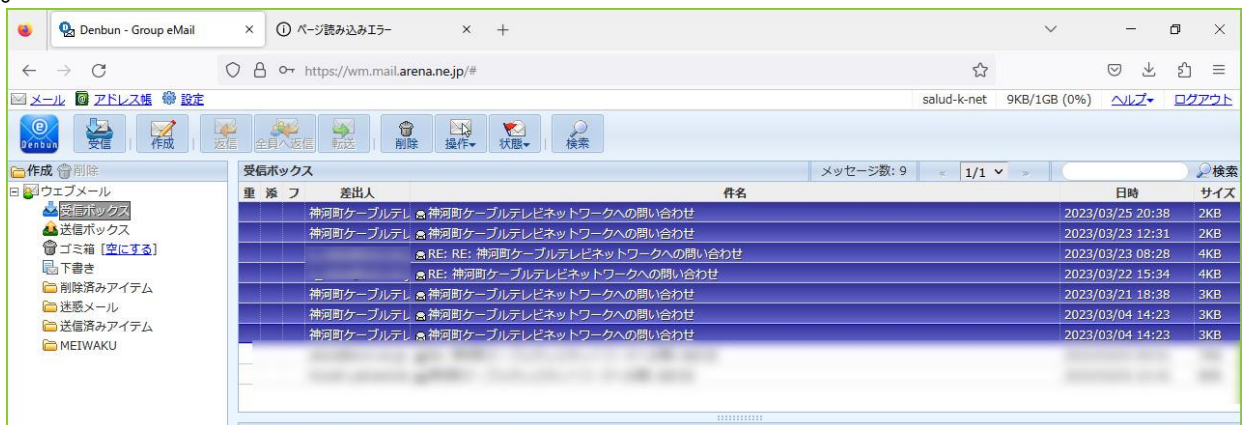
Denbun - Group eMail × ページ読み込みエラー × +

https://wm.mail.arena.ne.jp/#

メール アドレス帳 設定 salud-k-net 9KB/1GB (0%) ヘルプ ログアウト

Denbun 受信 作成 返信 全員へ返信 転送 削除 操作 状態 検索

作成 削除

ウェブメール
受信ボックス
送信ボックス
ゴミ箱 [空にする]
下書き
削除済みアイテム
迷惑メール
送信済みアイテム
MEIWAKU

受信ボックス メッセージ数: 9 1/1 検索

| 重 | 添 | フ | 差出人 | 件名 | 日時 | サイズ |
|---|---|---|---|---|---|---|
| | | | 神河町ケーブルテレ | 神河町ケーブルテレビネットワークへの問い合わせ | 2023/03/25 20:38 | 2KB |
| | | | 神河町ケーブルテレ | 神河町ケーブルテレビネットワークへの問い合わせ | 2023/03/23 12:31 | 2KB |
| | | | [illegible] | RE: RE: 神河町ケーブルテレビネットワークへの問い合わせ | 2023/03/23 08:28 | 4KB |
| | | | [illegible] | RE: 神河町ケーブルテレビネットワークへの問い合わせ | 2023/03/22 15:34 | 4KB |
| | | | 神河町ケーブルテレ | 神河町ケーブルテレビネットワークへの問い合わせ | 2023/03/21 18:38 | 3KB |
| | | | 神河町ケーブルテレ | 神河町ケーブルテレビネットワークへの問い合わせ | 2023/03/04 14:23 | 3KB |
| | | | 神河町ケーブルテレ | 神河町ケーブルテレビネットワークへの問い合わせ | 2023/03/04 14:23 | 3KB |
| | | | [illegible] | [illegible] | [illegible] | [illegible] |
| | | | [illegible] | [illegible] | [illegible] | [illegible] |